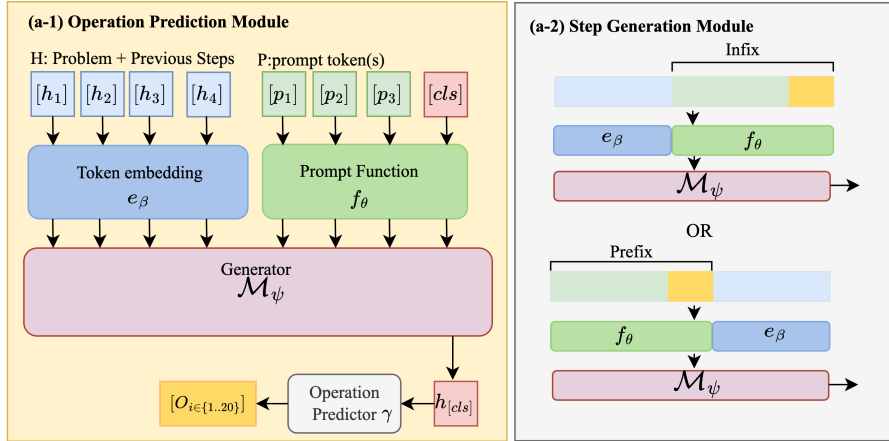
(a-1) Operation Prediction Module

H: Problem + Previous Steps

P:prompt token(s)

$[h_1]$ $[h_2]$ $[h_3]$ $[h_4]$

$[p_1]$ $[p_2]$ $[p_3]$ $[cls]$

Token embedding
$e_\beta$

Prompt Function
$f_\theta$

Generator
$\mathcal{M}_\psi$

$[O_{i\in\{1..20\}}]$

Operation Predictor $\gamma$

$h_{[cls]}$

(a-2) Step Generation Module

Infix

$e_\beta$ $f_\theta$

$\mathcal{M}_\psi$

OR

Prefix

$f_\theta$ $e_\beta$

$\mathcal{M}_\psi$